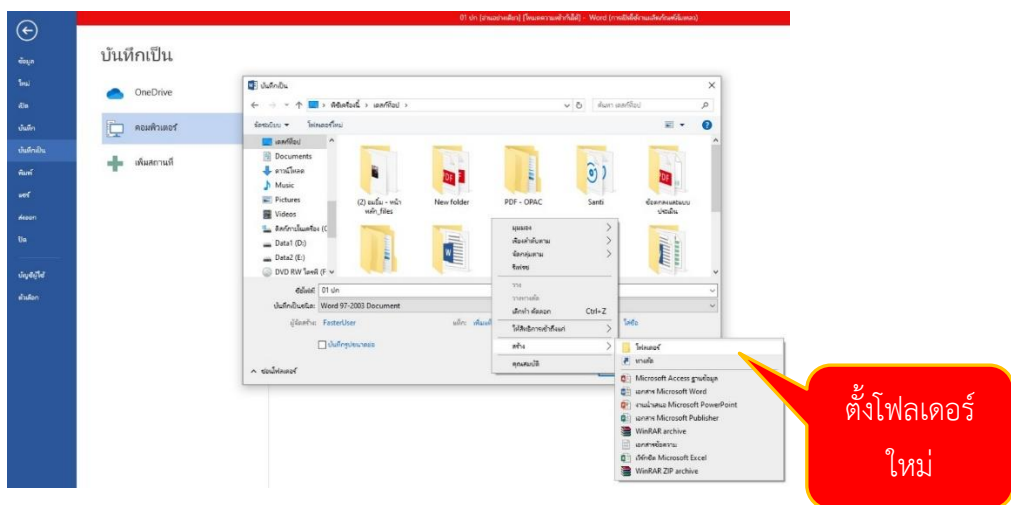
01 ปก (อ่านอย่างเดียว) [โหมดความเข้ากันได้] - Word (การเปิดใช้งานผลิตภัณฑ์ล้มเหลว)

ข้อมูล
ใหม่
เปิด
บันทึก
บันทึกเป็น
พิมพ์
แชร์
ส่งออก
ปิด
บัญชีผู้ใช้
ตัวเลือก

บันทึกเป็น

OneDrive
คอมพิวเตอร์
เพิ่มสถานที่

บันทึกเป็น
พีซีเครื่องนี้ > เดสก์ท็อป >
ค้นหา เดสก์ท็อป
จัดระเบียบ ▾ โฟลเดอร์ใหม่

เดสก์ท็อป
Documents
ดาวน์โหลด
Music
Pictures
Videos
ดิสก์ภายในเครื่อง (C
Data1 (D:)
Data2 (E:)
DVD RW ไดรฟ์ (F

(2) ธนบัย - หน้าหลัก_files
New folder
PDF - OPAC
Santi
ข้อมูลผลงานแบบประเมิน

มุมมอง
เรียงลำดับตาม
จัดกลุ่มตาม
รีเฟรช
วาง
วางทางลัด
เลิกทำ ย้ายออก Ctrl+Z
ให้สิทธิการเข้าถึงแก่
สร้าง
คุณสมบัติ

ชื่อไฟล์: 01 ปก
บันทึกเป็นชนิด: Word 97-2003 Document
ผู้เขียน: FasterUser
แท็ก: เพิ่มแท็ก
ไตเติ้ล
บันทึกรูปขนาดย่อ
ซ่อนโฟลเดอร์

โฟลเดอร์
ทางลัด
Microsoft Access ฐานข้อมูล
เอกสาร Microsoft Word
งานนำเสนอ Microsoft PowerPoint
เอกสาร Microsoft Publisher
WinRAR archive
เอกสารข้อความ
เวิร์กชีต Microsoft Excel
WinRAR ZIP archive

ตั้งโฟลเดอร์ใหม่